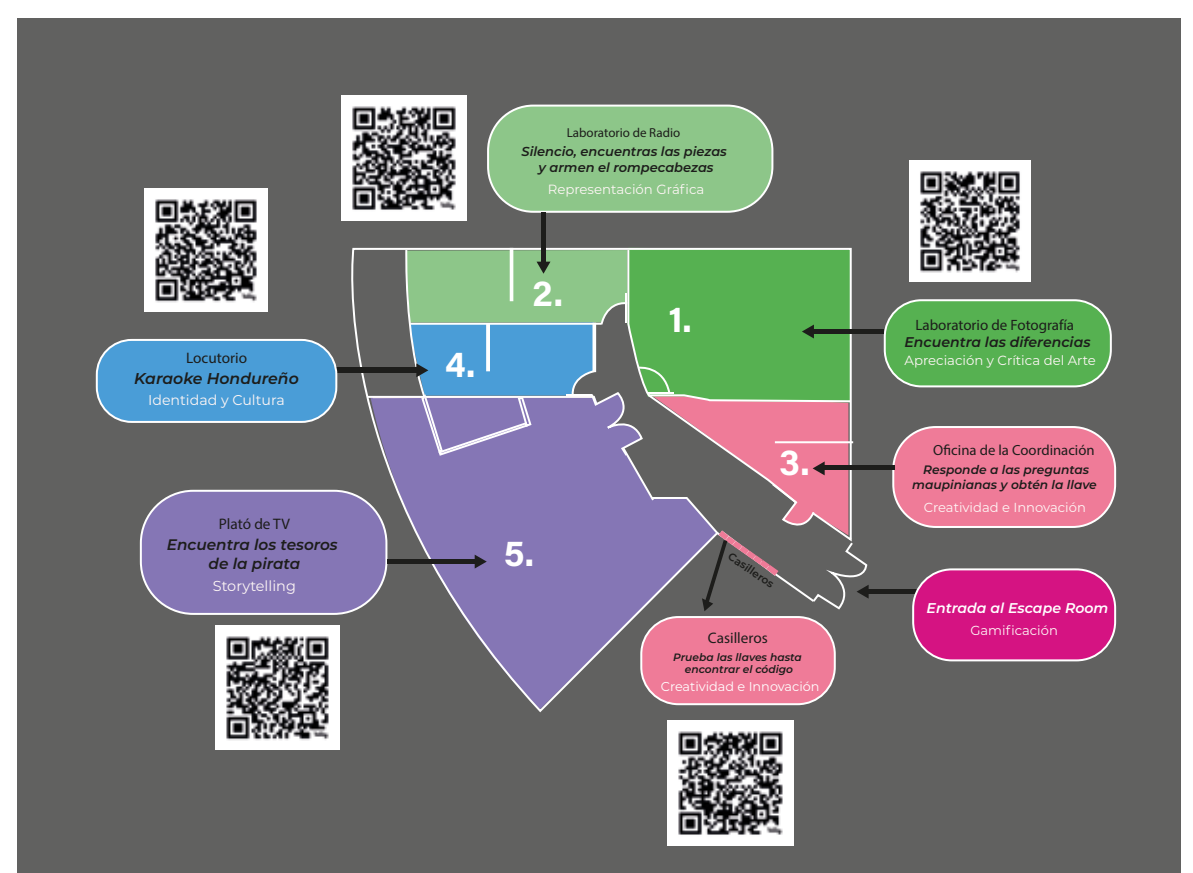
Laboratorio de Radio
*Silencio, encuentras las piezas y armen el rompecabezas*
Representación Gráfica

2.

1.

Laboratorio de Fotografía
*Encuentra las diferencias*
Apreciación y Crítica del Arte

Locutorio
*Karaoke Hondureño*
Identidad y Cultura

4.

Oficina de la Coordinación
*Responde a las preguntas maupinianas y obtén la llave*
Creatividad e Innovación

3.

Plató de TV
*Encuentra los tesoros de la pirata*
Storytelling

5.

Casilleros

*Entrada al Escape Room*
Gamificación

Casilleros
*Prueba las llaves hasta encontrar el código*
Creatividad e Innovación